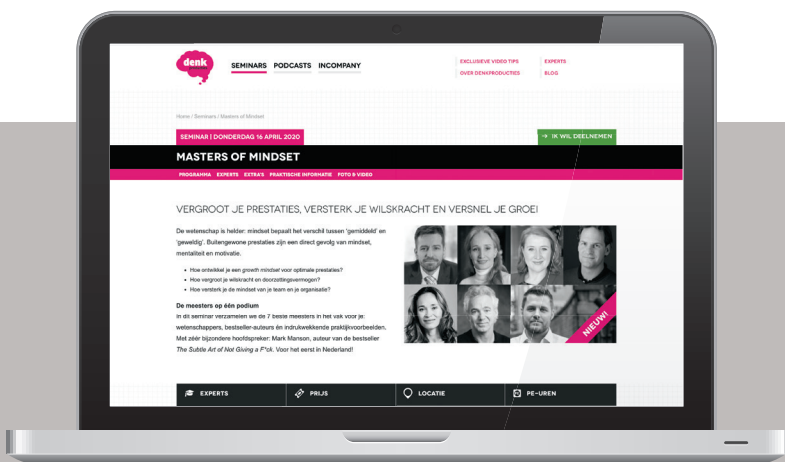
denk

SEMINARS PODCASTS INCOMPANY

EXCLUSIEVE VIDEO TIPS
OVER DENKPRODUCTIES

EXPERTS
BLOG

Home / Seminars / Masters of Mindset

SEMINAR | DONDERDAG 16 APRIL 2020

IK WIL DEELNEMEN

MASTERS OF MINDSET

PROGRAMMA EXPERTS EXTRA'S PRAKTISCHE INFORMATIE FOTO & VIDEO

VERGROOT JE PRESTATIES, VERSTERK JE WILSKRACHT EN VERSNEL JE GROEI

De wetenschap is helder: mindset bepaalt het verschil tussen 'gemiddeld' en 'geweldig'. Buitengewone prestaties zijn een direct gevolg van mindset, mentaliteit en motivatie.

- Hoe ontwikkel je een growth mindset voor optimale prestaties?
- Hoe vergroot je wilskracht en doorzettingsvermogen?
- Hoe versterk je de mindset van je team en je organisatie?

De meesters op één podium
In dit seminar verzamelen we de 7 beste meesters in het vak voor je: wetenschappers, bestseller-auteurs én indrukwekkende praktijkvoorbeelden. Met zéér bijzondere hoofdspreker: Mark Manson, auteur van de bestseller The Subtle Art of Not Giving a F*ck. Voor het eerst in Nederland!

NIEUW!

EXPERTS PRIJS LOCATIE PE-UREN